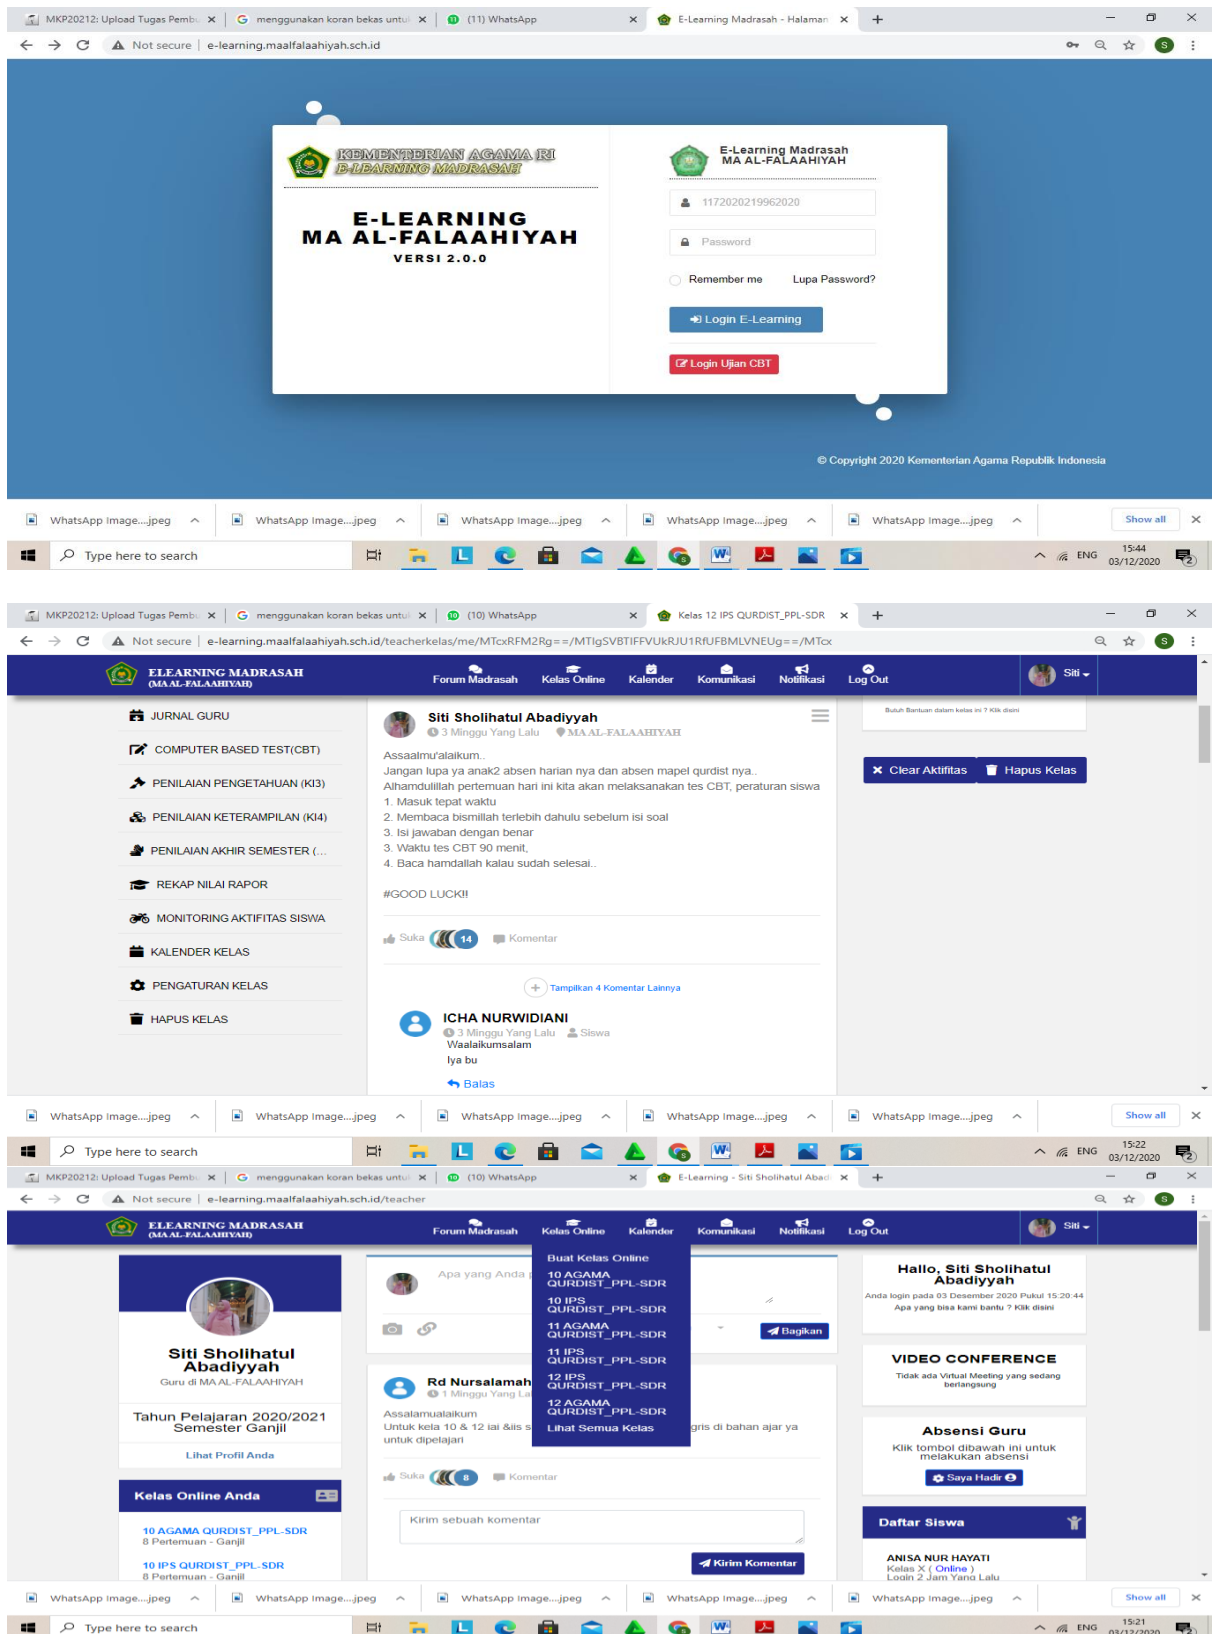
MKP20212: Upload Tugas Pemb ×
menggunakan koran bekas untu ×
(11) WhatsApp ×
E-Learning Madrasah - Halaman ×
+

Not secure | e-learning.maalfalaahiyah.sch.id

KEMENTERIAN AGAMA RI
E-LEARNING MADRASAH

E-LEARNING
MA AL-FALAAHIYAH
VERSI 2.0.0

E-Learning Madrasah
MA AL-FALAAHIYAH

117202021996202O

Password

Remember me Lupa Password?

Login E-Learning

Login Ujian CBT

© Copyright 2020 Kementerian Agama Republik Indonesia

WhatsApp Image....jpeg WhatsApp Image....jpeg WhatsApp Image....jpeg WhatsApp Image....jpeg WhatsApp Image....jpeg Show all

Type here to search
ENG 15:44 03/12/2020

MKP20212: Upload Tugas Pemb ×
menggunakan koran bekas untu ×
(10) WhatsApp ×
Kelas 12 IPS QURDIST_PPL-SDR ×
+

Not secure | e-learning.maalfalaahiyah.sch.id/teacherkelas/me/MTcxRFM2Rg==/MTlgSVBTIFFVUkRJU1RfUFBMLVNEUg==/MTcx

ELEARNING MADRASAH
MA AL-FALAAHIYAH
Forum Madrasah Kelas Online Kalender Komunikasi Notifikasi Log Out Siti

JURNAL GURU
COMPUTER BASED TEST(CBT)
PENILAIAN PENGETAHUAN (KI3)
PENILAIAN KETERAMPILAN (KI4)
PENILAIAN AKHIR SEMESTER (...
REKAP NILAI RAPOR
MONITORING AKTIFITAS SISWA
KALENDER KELAS
PENGATURAN KELAS
HAPUS KELAS

Siti Sholihatul Abadiyyah
3 Minggu Yang Lalu MA AL-FALAAHIYAH
Assaalmu'alaikum..
Jangan lupa ya anak2 absen harian nya dan absen mapel qurdist nya..
Alhamdulillah pertemuan hari ini kita akan melaksanakan tes CBT, peraturan siswa
1. Masuk tepat waktu
2. Membaca bismillah terlebih dahulu sebelum isi soal
3. Isi jawaban dengan benar
3. Waktu tes CBT 90 menit,
4. Baca hamdallah kalau sudah selesai..

#GOOD LUCK!!

Suka 14 Komentar

Tampilkan 4 Komentar Lainnya

ICHA NURWIDIANI
3 Minggu Yang Lalu Siswa
Waalaikumsalam
Iya bu
Balas

Butuh Bantuan dalam kelas ini ? Klik disini

Clear Aktifitas Hapus Kelas

WhatsApp Image....jpeg WhatsApp Image....jpeg WhatsApp Image....jpeg WhatsApp Image....jpeg WhatsApp Image....jpeg Show all

Type here to search
ENG 15:22 03/12/2020

MKP20212: Upload Tugas Pemb ×
menggunakan koran bekas untu ×
(10) WhatsApp ×
E-Learning - Siti Sholihatul Abad ×
+

Not secure | e-learning.maalfalaahiyah.sch.id/teacher

ELEARNING MADRASAH
MA AL-FALAAHIYAH
Forum Madrasah Kelas Online Kalender Komunikasi Notifikasi Log Out Siti

Siti Sholihatul Abadiyyah
Guru di MA AL-FALAAHIYAH
Tahun Pelajaran 2020/2021
Semester Ganjil
Lihat Profil Anda

Kelas Online Anda
10 AGAMA QURDIST_PPL-SDR
8 Pertemuan - Ganjil
10 IPS QURDIST_PPL-SDR
8 Pertemuan - Ganjil

Apa yang Anda

Buat Kelas Online
10 AGAMA QURDIST_PPL-SDR
10 IPS QURDIST_PPL-SDR
11 AGAMA QURDIST_PPL-SDR
11 IPS QURDIST_PPL-SDR
12 IPS QURDIST_PPL-SDR
12 AGAMA QURDIST_PPL-SDR
Lihat Semua Kelas

Bagikan

Rd Nursalamah
1 Minggu Yang La
Assalamualaikum
Untuk kela 10 & 12 iai &iis s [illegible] gris di bahan ajar ya untuk dipelajari

Suka 8 Komentar

Kirim sebuah komentar

Kirim Komentar

Hallo, Siti Sholihatul Abadiyyah
Anda login pada 03 Desember 2020 Pukul 15:20:44
Apa yang bisa kami bantu ? Klik disini

VIDEO CONFERENCE
Tidak ada Virtual Meeting yang sedang berlangsung

Absensi Guru
Klik tombol dibawah ini untuk melakukan absensi
Saya Hadir

Daftar Siswa
ANISA NUR HAYATI
Kelas X ( Online )
Login 2 Jam Yang Lalu

WhatsApp Image....jpeg WhatsApp Image....jpeg WhatsApp Image....jpeg WhatsApp Image....jpeg WhatsApp Image....jpeg Show all

Type here to search
ENG 15:21 03/12/2020